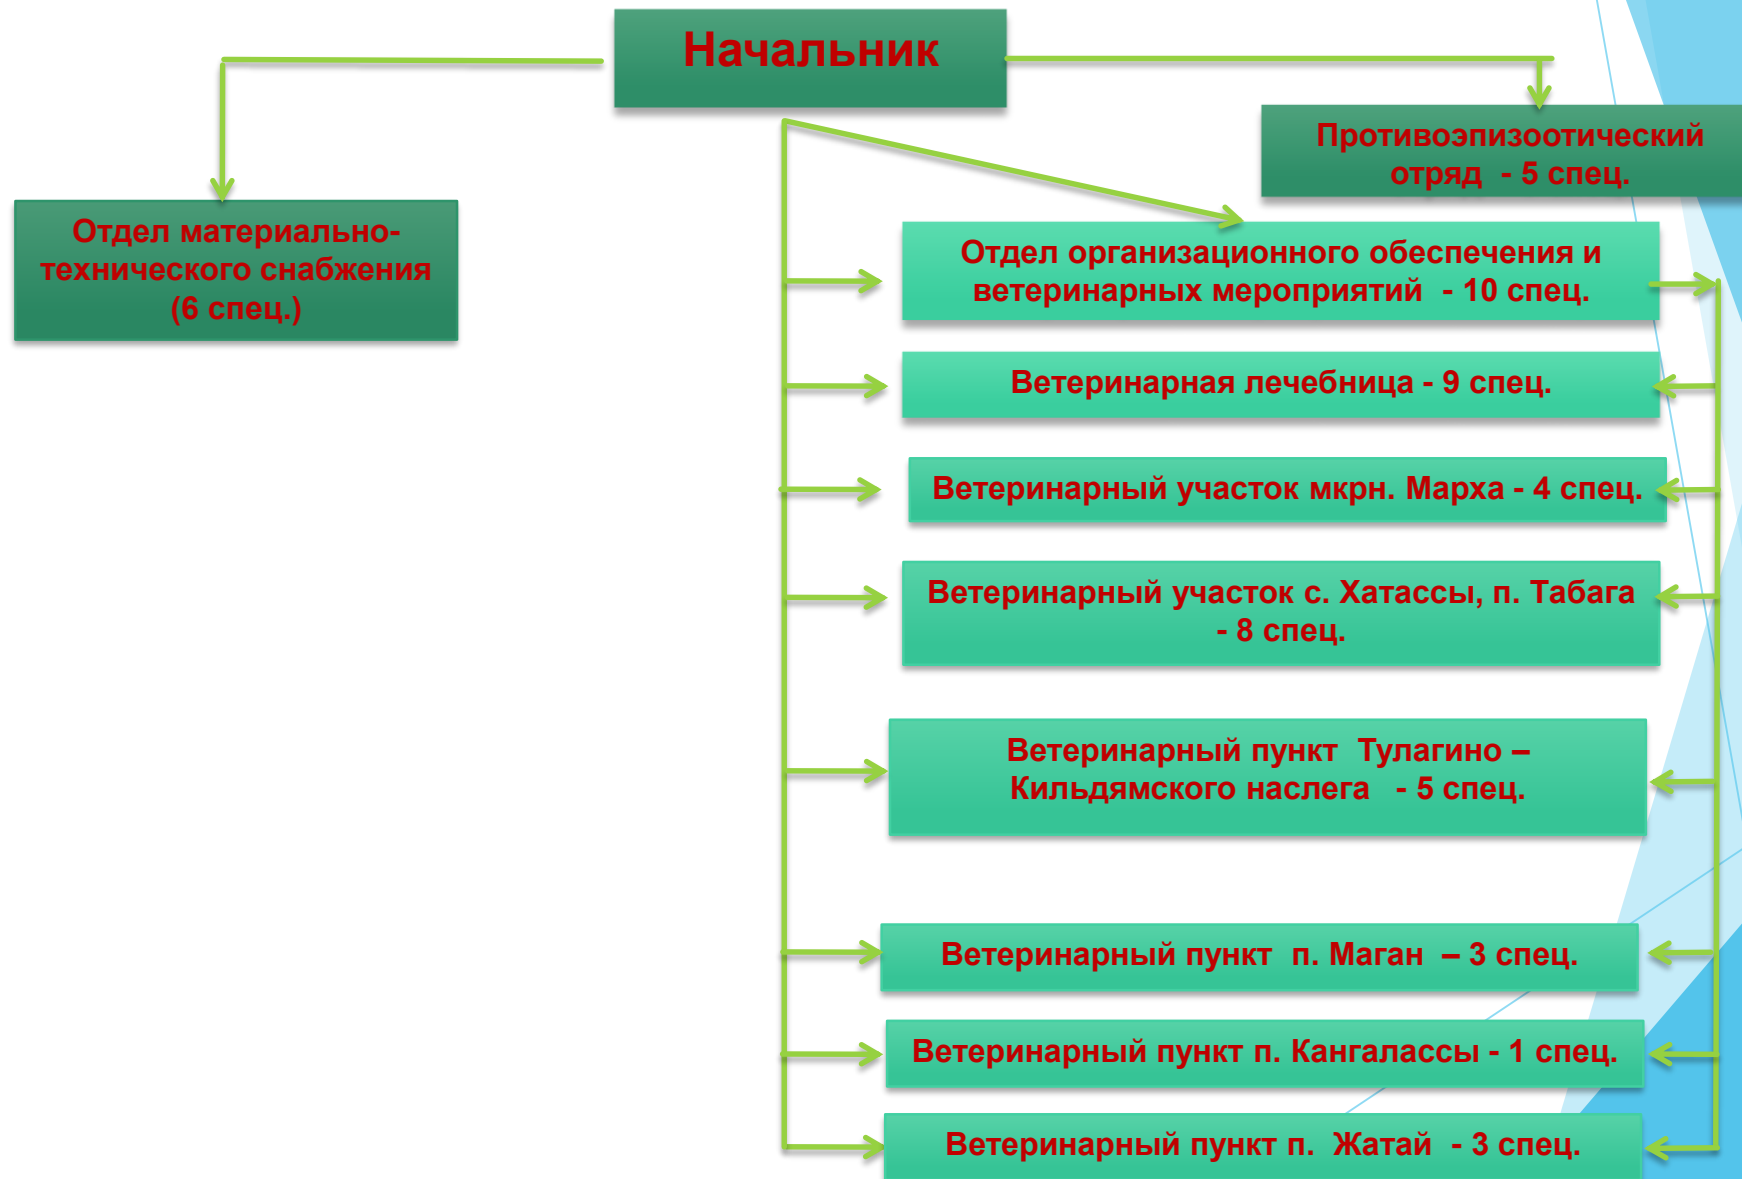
Начальник

Отдел материально-технического снабжения (6 спец.)

Противоэпизоотический отряд - 5 спец.

Отдел организационного обеспечения и ветеринарных мероприятий - 10 спец.

Ветеринарная лечебница - 9 спец.

Ветеринарный участок мкрн. Марха - 4 спец.

Ветеринарный участок с. Хатассы, п. Табага - 8 спец.

Ветеринарный пункт Тулагино – Кильдямского наслега - 5 спец.

Ветеринарный пункт п. Маган – 3 спец.

Ветеринарный пункт п. Кангалассы - 1 спец.

Ветеринарный пункт п. Жатай - 3 спец.